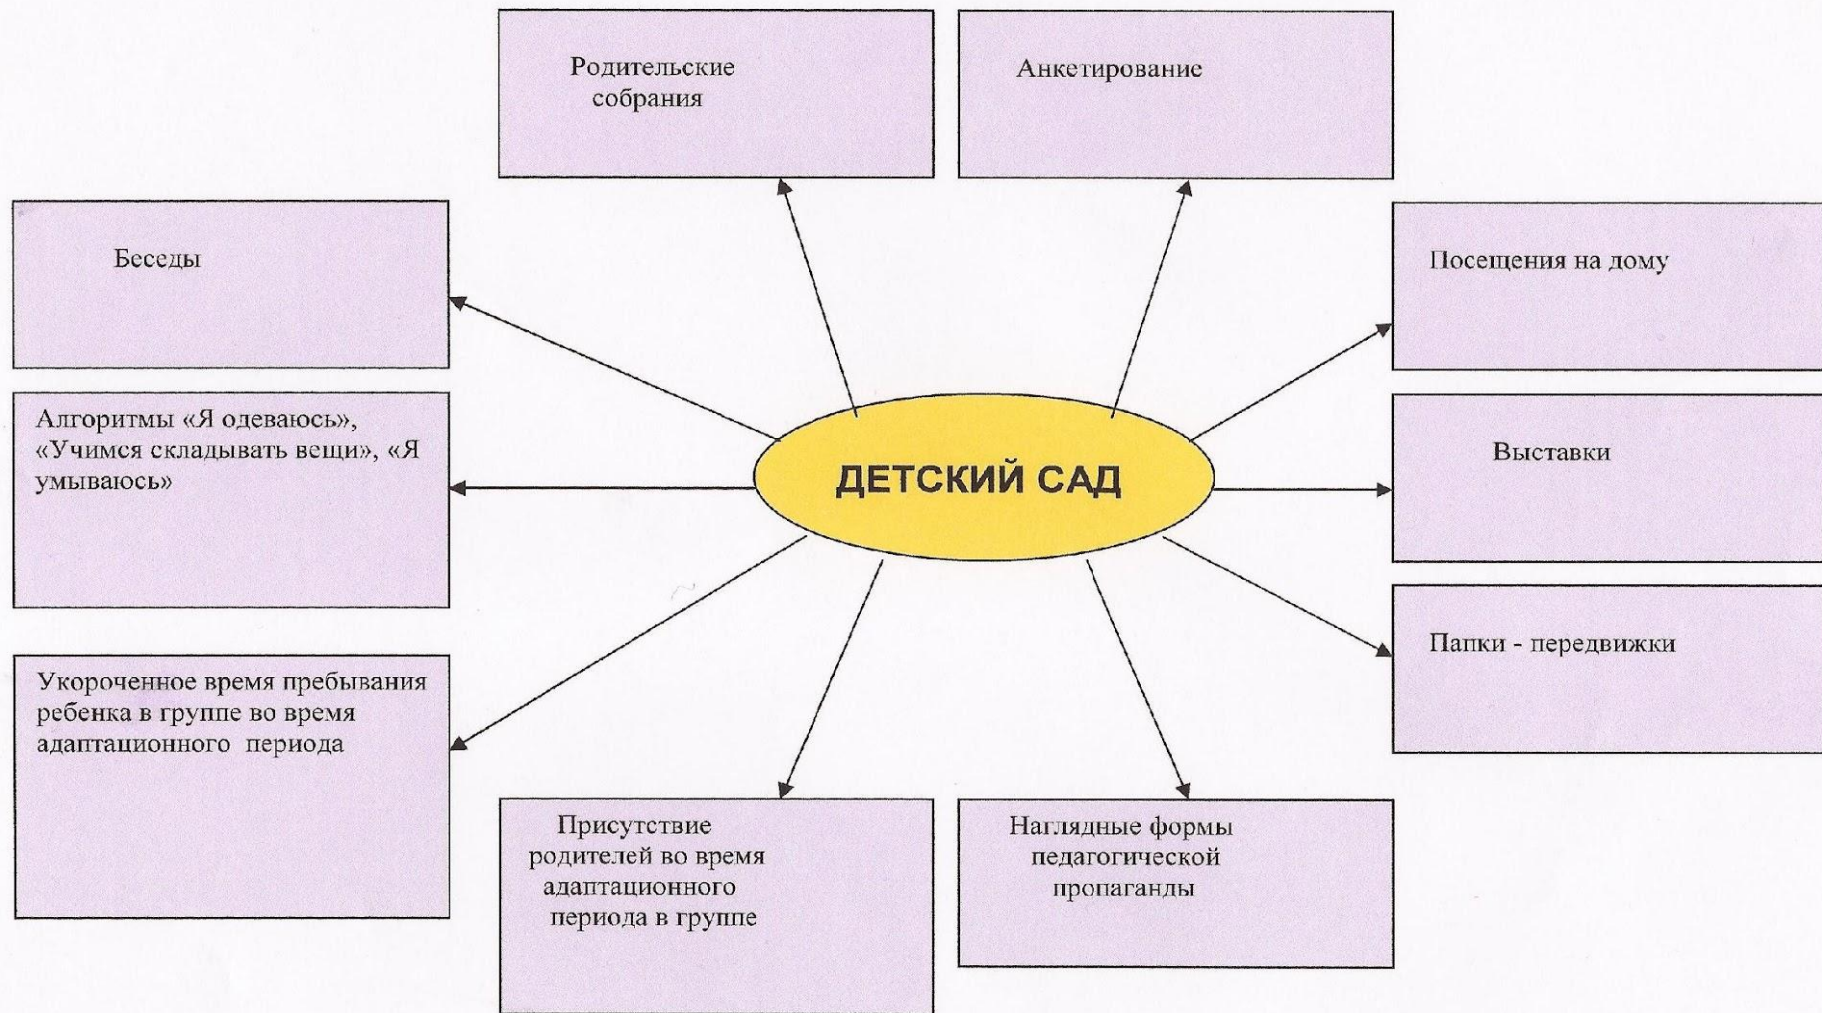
Родительские собрания

Анкетирование

Беседы

Посещения на дому

Алгоритмы «Я одеваюсь», «Учимся складывать вещи», «Я умываюсь»

ДЕТСКИЙ САД

Выставки

Папки - передвижки

Укороченное время пребывания ребенка в группе во время адаптационного периода

Присутствие родителей во время адаптационного периода в группе

Наглядные формы педагогической пропаганды